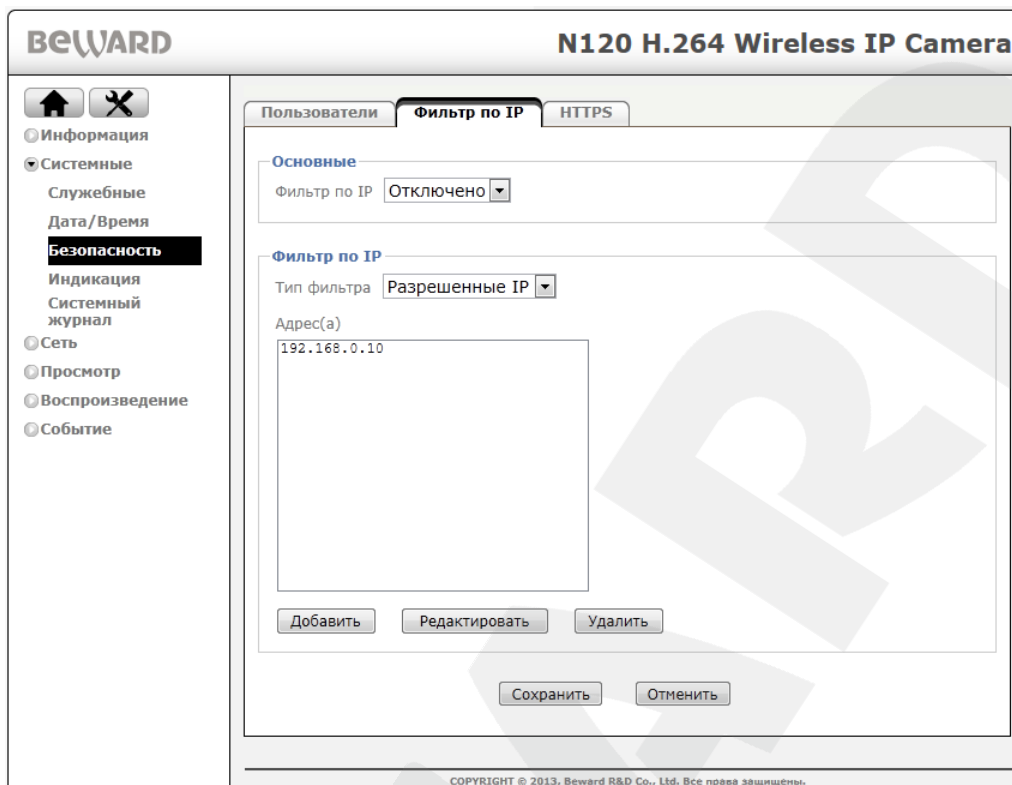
BEWARD

N120 H.264 Wireless IP Camera

Информация
Системные
Служебные
Дата/Время
Безопасность
Индикация
Системный журнал
Сеть
Просмотр
Воспроизведение
Событие

Пользователи | Фильтр по IP | HTTPS

Основные
Фильтр по IP Отключено

Фильтр по IP
Тип фильтра Разрешенные IP
Адрес(а)
192.168.0.10

Добавить Редактировать Удалить

Сохранить Отменить

COPYRIGHT © 2013. Beward R&D Co., Ltd. Все права защищены.